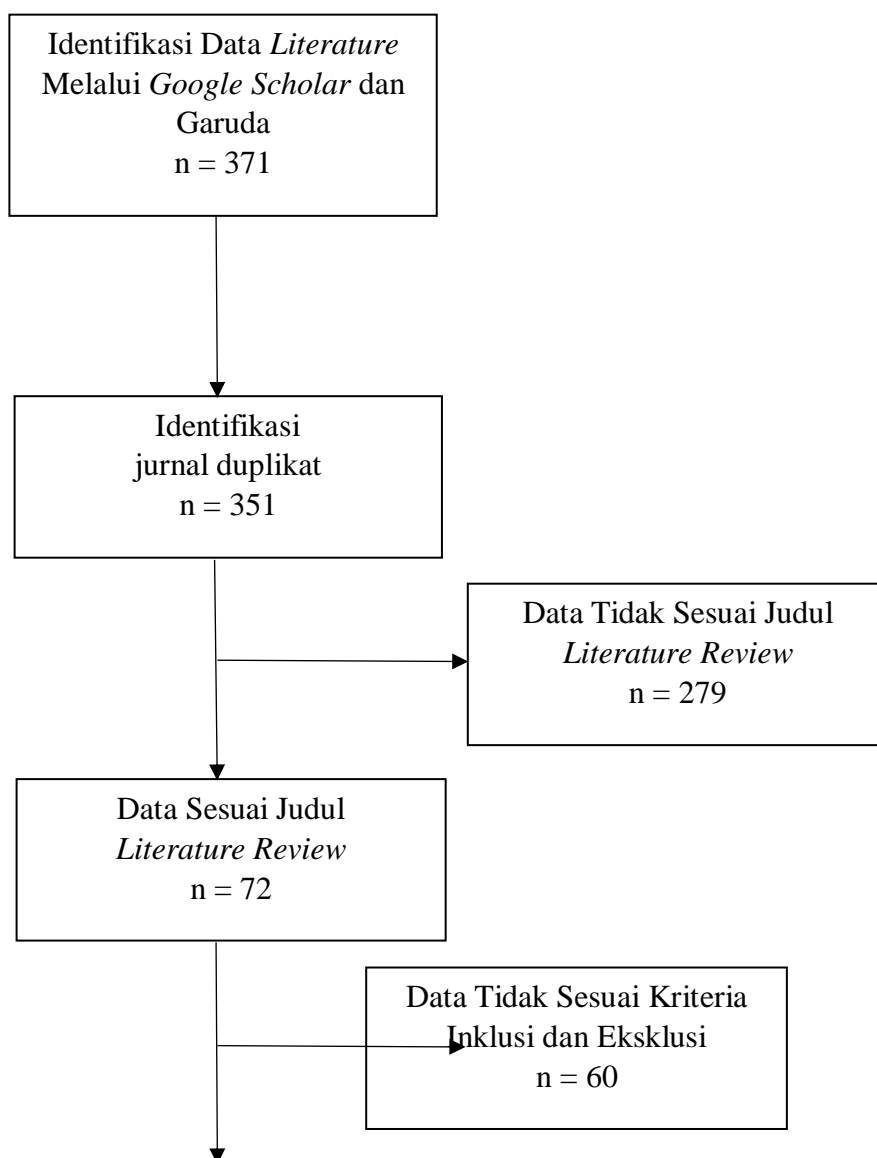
Identifikasi Data *Literature* Melalui *Google Scholar* dan Garuda
n = 371

Identifikasi jurnal duplikat
n = 351

Data Tidak Sesuai Judul *Literature Review*
n = 279

Data Sesuai Judul *Literature Review*
n = 72

Data Tidak Sesuai Kriteria Inklusi dan Eksklusi
n = 60